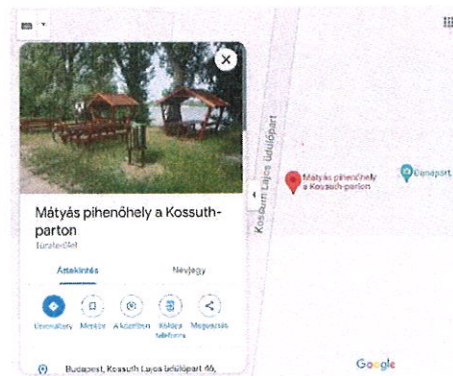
Mátyás pihenőhely a Kossuth-parton

Turisztikai

Áttekintés

Névjegy

Útvonaltery

Mentés

A közelben

Küldés telefonra

Megosztás

Budapest, Kossuth Lajos üdülőpart 46,

Kossuth Lajos üdülőpart

Mátyás pihenőhely a Kossuth-parton

Dunapart

Google